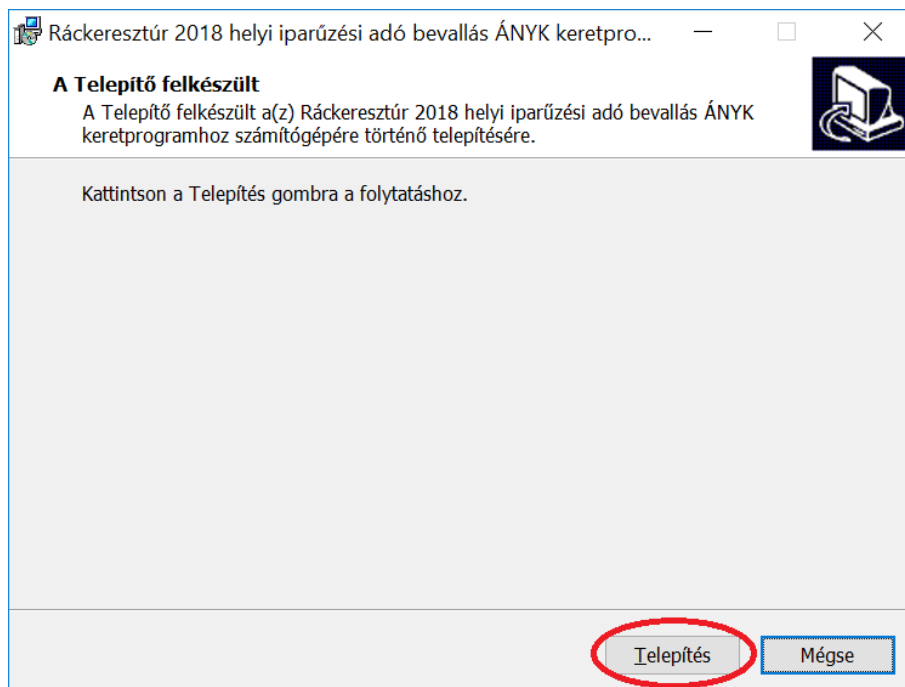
Ráckeresztúr 2018 helyi iparűzési adó bevallás ÁNYK keretpro...

A Telepítő felkészült
A Telepítő felkészült a(z) Ráckeresztúr 2018 helyi iparűzési adó bevallás ÁNYK keretprogramhoz számítógépére történő telepítésére.

Kattintson a Telepítés gombra a folytatáshoz.

Telepítés
Mégse